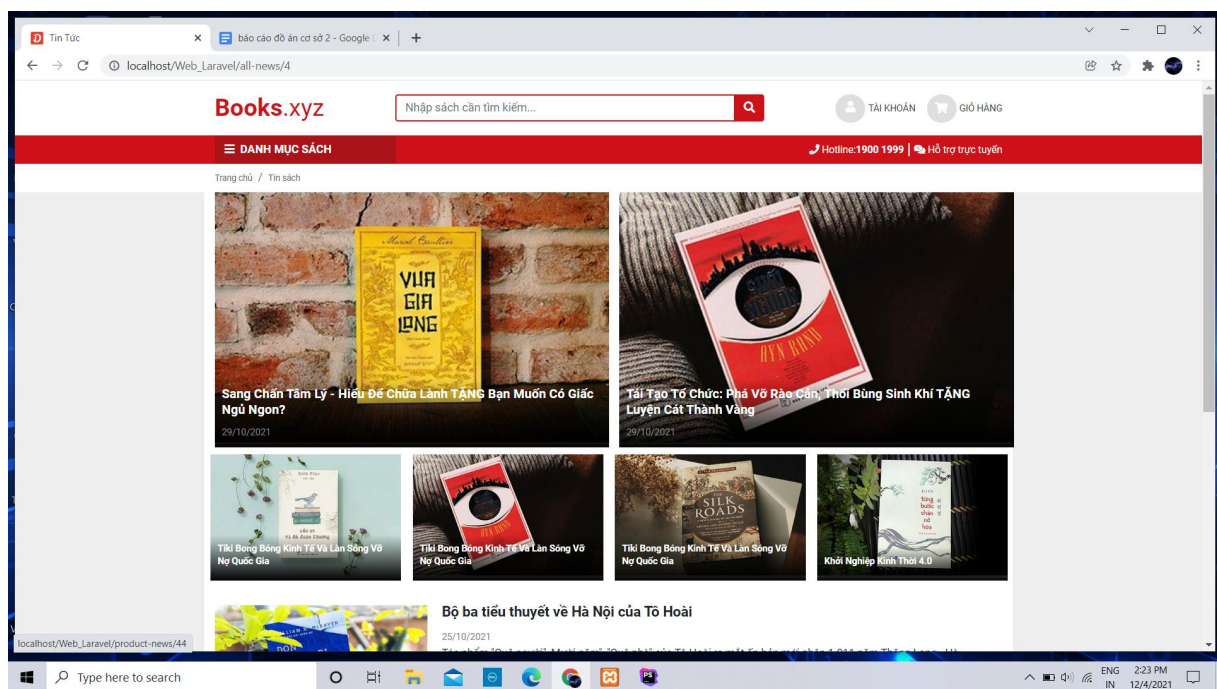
Tin Tức
báo cáo đồ án cơ sở 2 - Google
localhost/Web_Laravel/all-news/4

Books.xyz
Nhập sách cần tìm kiếm...
TÀI KHOẢN
GIỎ HÀNG

DANH MỤC SÁCH
Hotline:1900 1999 | Hỗ trợ trực tuyến

Trang chủ / Tin sách

VUA GIA LONG

Sang Chấn Tâm Lý - Hiểu Để Chữa Lành TẶNG Bạn Muốn Có Giấc Ngủ Ngon?
29/10/2021

AYN RAND

Tái Tạo Tổ Chức: Phá Vỡ Rào Cản, Thổi Bùng Sinh Khí TẶNG Luyện Cát Thành Vàng
29/10/2021

Tiki Bong Bóng Kinh Tế Và Làn Sóng Vỡ Nợ Quốc Gia

Tiki Bong Bóng Kinh Tế Và Làn Sóng Vỡ Nợ Quốc Gia

THE SILK ROADS

Tiki Bong Bóng Kinh Tế Và Làn Sóng Vỡ Nợ Quốc Gia

Khởi Nghiệp Kinh Thời 4.0

Bộ ba tiểu thuyết về Hà Nội của Tô Hoài
25/10/2021
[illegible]

localhost/Web_Laravel/product-news/44

Type here to search
ENG IN 2:23 PM 12/4/2021